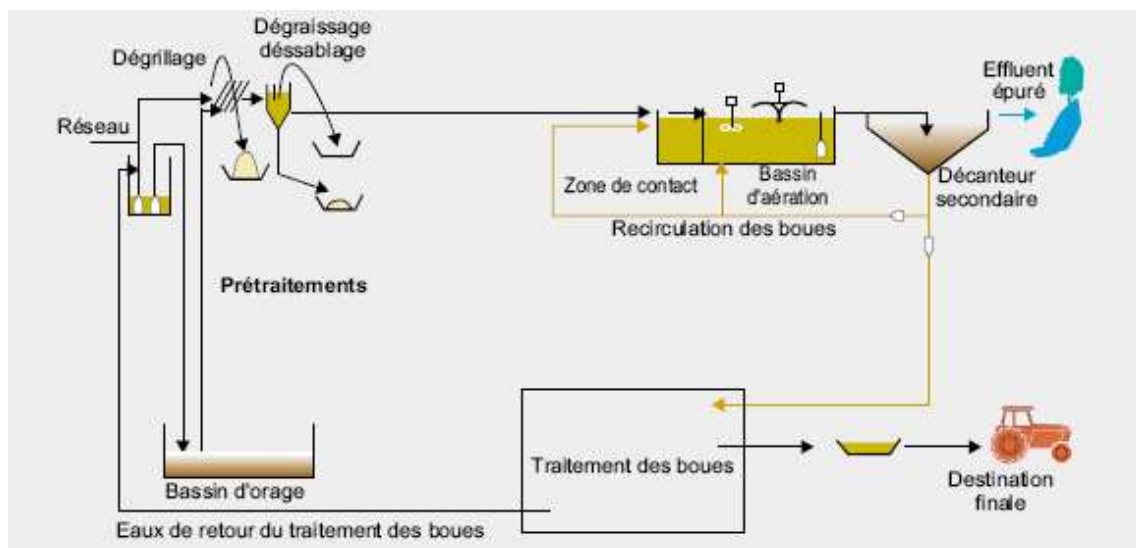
Dégraissage déssablage

Dégrillage

Réseau

Effluent épuré

Zone de contact

Bassin d'aération

Décanteur secondaire

Recirculation des boues

Prétraitements

Traitement des boues

Bassin d'orage

Destination finale

Eaux de retour du traitement des boues